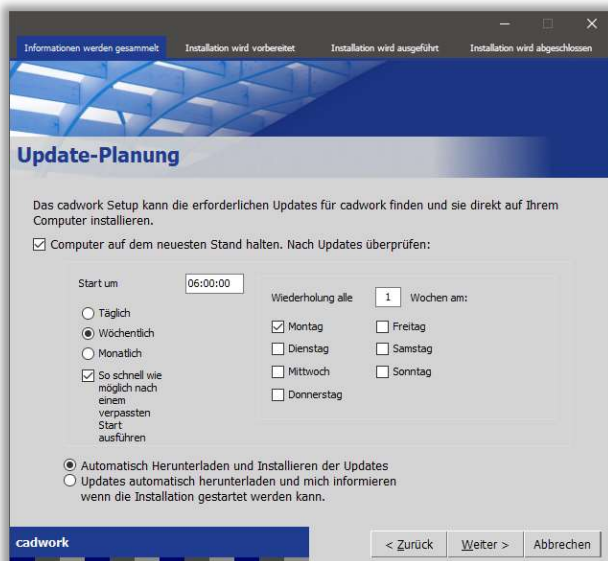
Informationen werden gesammelt | Installation wird vorbereitet | Installation wird ausgeführt | Installation wird abgeschlossen

Update-Planung

Das cadwork Setup kann die erforderlichen Updates für cadwork finden und sie direkt auf Ihrem Computer installieren.

☑ Computer auf dem neuesten Stand halten. Nach Updates überprüfen:

Start um 06:00:00

○ Täglich
◉ Wöchentlich
○ Monatlich
☑ So schnell wie möglich nach einem verpassten Start ausführen

Wiederholung alle 1 Wochen am:

☑ Montag
☐ Dienstag
☐ Mittwoch
☐ Donnerstag
☐ Freitag
☐ Samstag
☐ Sonntag

◉ Automatisch Herunterladen und Installieren der Updates
○ Updates automatisch herunterladen und mich informieren wenn die Installation gestartet werden kann.

cadwork

< Zurück | Weiter > | Abbrechen